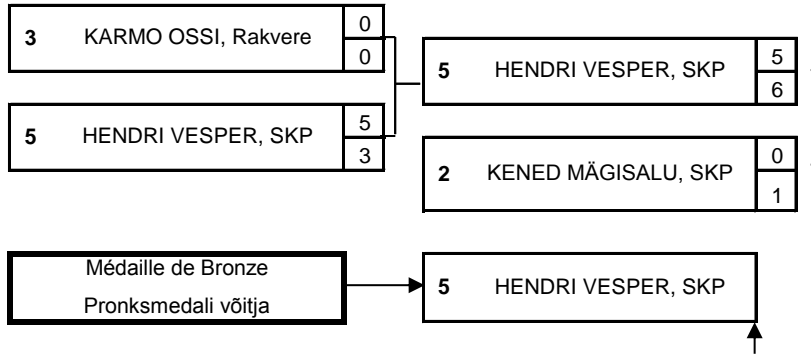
| 3 | KARMO OSSI, Rakvere | 0 |
|---|---|---|
| | | 0 |

| 5 | HENDRI VESPER, SKP | 5 |
|---|---|---|
| | | 3 |

| 5 | HENDRI VESPER, SKP | 5 |
|---|---|---|
| | | 6 |

| 2 | KENED MÄGISALU, SKP | 0 |
|---|---|---|
| | | 1 |

Médaille de Bronze
Pronksmedali võitja

5 HENDRI VESPER, SKP